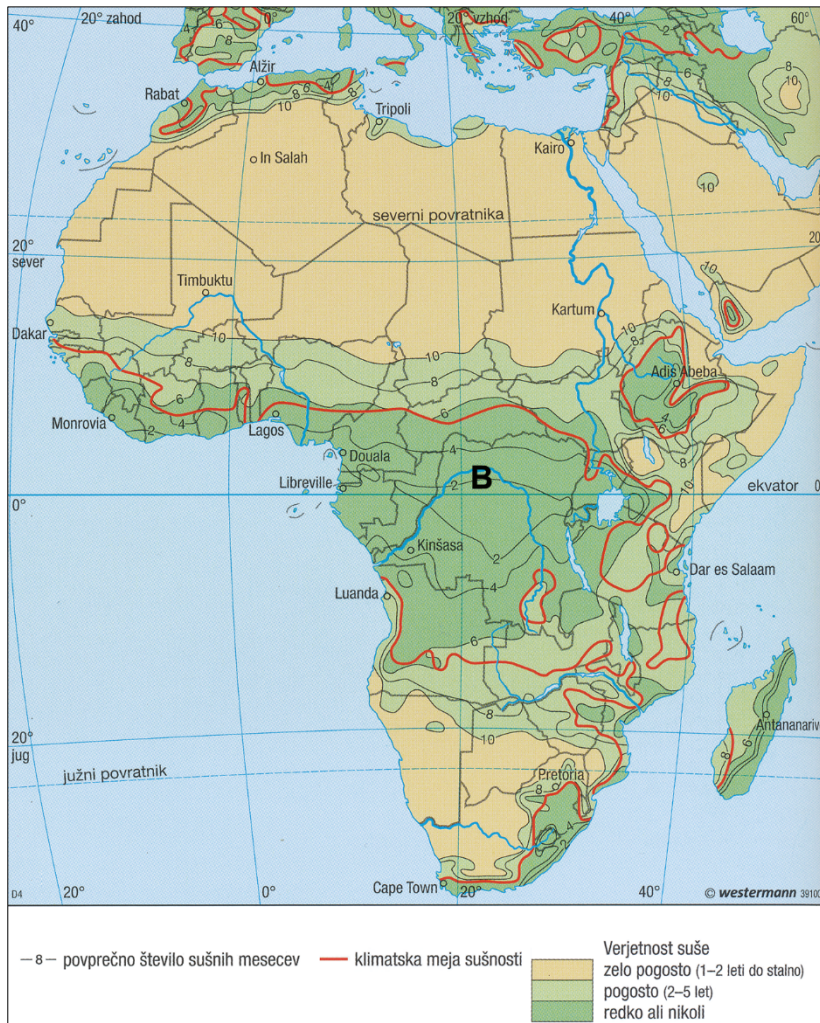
40°
20° zahod
0°
20° vzhod
40°
60°
Alžir
Rabat
Tripoli
In Salah
Kairo
severni povratnik
20° sever
Timbuktu
Kartum
Dakar
Adis Abeba
Monrovia
Lagos
Douala
Libreville
B
0°
ekvator
Kinšasa
Dar es Salaam
Luanda
20° jug
južni povratnik
Antananariv
Pretoria
Cape Town
D4
20°
0°
20°
40°
© westermann 39100

– 8 – povprečno število sušnih mesecev
klimatska meja sušnosti
Verjetnost suše
zelo pogosto (1–2 leti do stalno)
pogosto (2–5 let)
redko ali nikoli

2
4
6
8
10